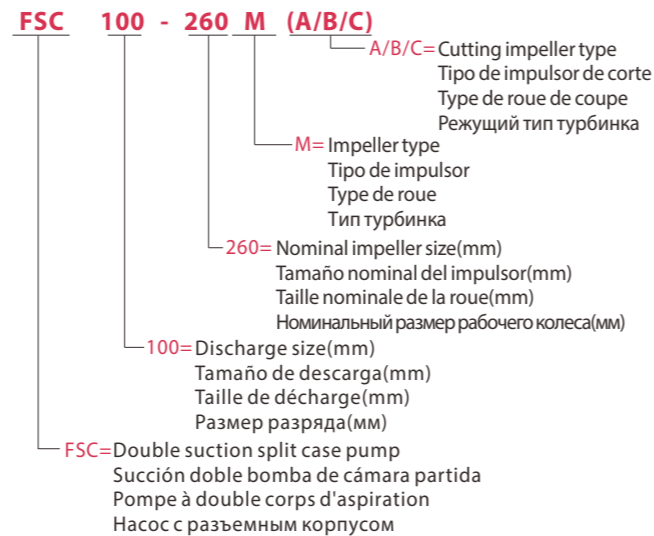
FSC 100 - 260 M (A/B/C)

A/B/C=Cutting impeller type
Tipo de impulsor de corte
Type de roue de coupe
Режущий тип турбинка

M= Impeller type
Tipo de impulsor
Type de roue
Тип турбинка

260= Nominal impeller size(mm)
Tamaño nominal del impulsor(mm)
Taille nominale de la roue(mm)
Номинальный размер рабочего колеса(мм)

100= Discharge size(mm)
Tamaño de descarga(mm)
Taille de décharge(mm)
Размер разряда(мм)

FSC=Double suction split case pump
Succión doble bomba de cámara partida
Pompe à double corps d'aspiration
Насос с разъемным корпусом